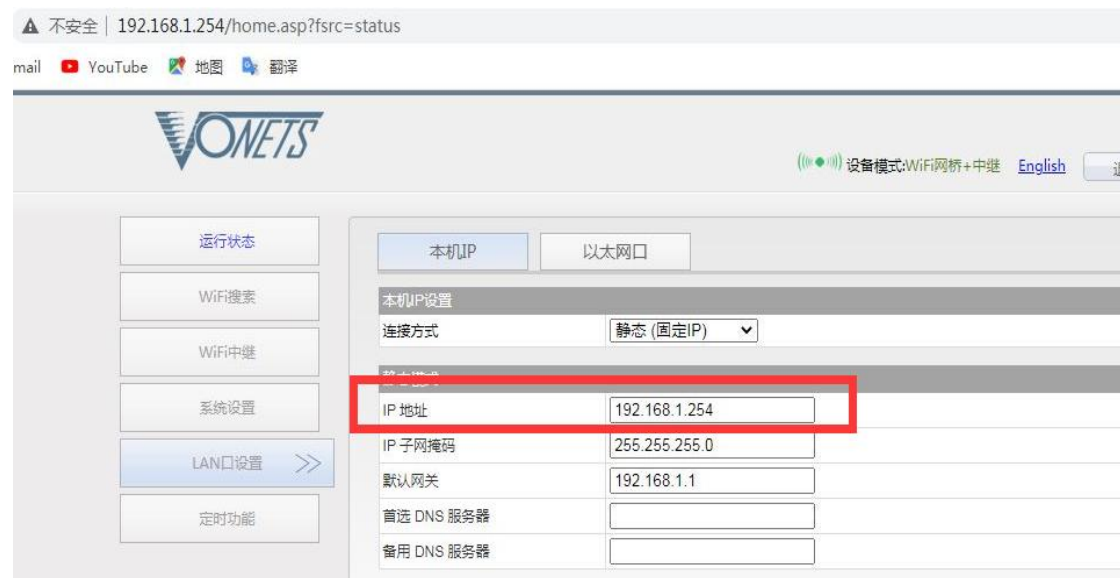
不安全 | 192.168.1.254/home.asp?fsrc=status

mail YouTube 地图 翻译

VONETS

设备模式:WiFi网桥+中继 English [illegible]

运行状态
WiFi搜索
WiFi中继
系统设置
LAN口设置 >>
定时功能

本机IP
以太网口

本机IP设置

| 连接方式 | 静态 (固定IP) |
|---|---|
| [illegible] | |
| IP 地址 | 192.168.1.254 |
| IP 子网掩码 | 255.255.255.0 |
| 默认网关 | 192.168.1.1 |
| 首选 DNS 服务器 | |
| 备用 DNS 服务器 | |